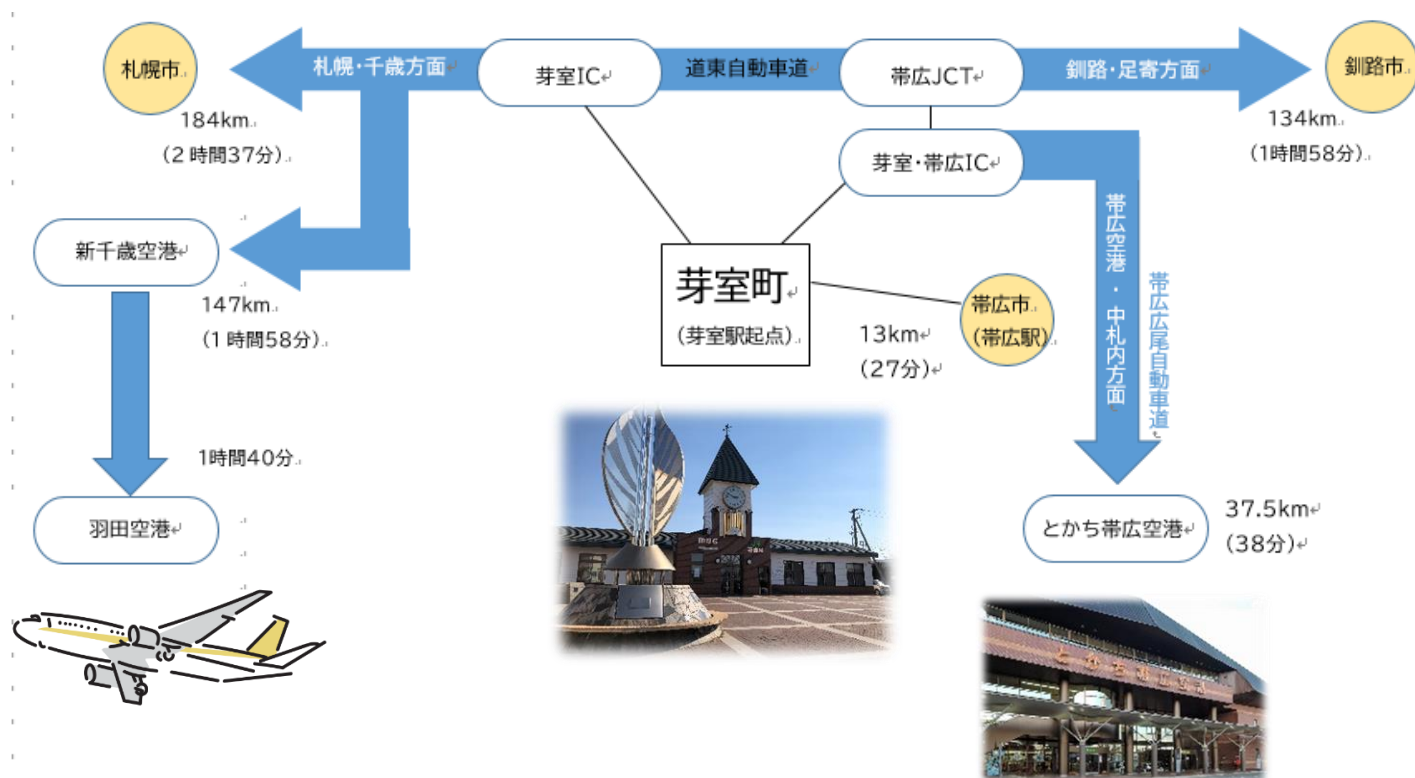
札幌市

札幌・千歳方面

芽室IC

道東自動車道

帯広JCT

釧路・足寄方面

釧路市

184km
（2時間37分）

134km
（1時間58分）

芽室・帯広IC

新千歳空港

帯広空港・中札内方面

帯広広尾自動車道

芽室町
（芽室駅起点）

帯広市
（帯広駅）

147km
（1時間58分）

13km
（27分）

1時間40分

羽田空港

とかち帯広空港

37.5km
（38分）

とかち帯広空港